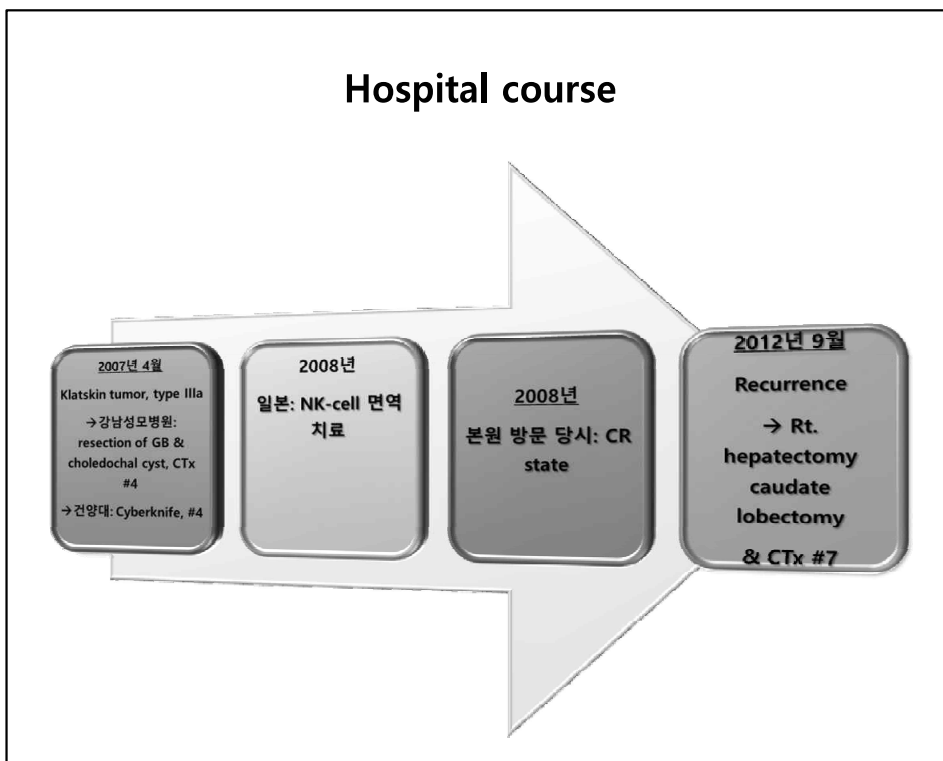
Hospital course

2007년 4월

Klatskin tumor, type IIIa

→강남성모병원: resection of GB & choledochal cyst, CTx #4

→건양대: Cyberknife, #4

2008년

일본: NK-cell 면역 치료

2008년

본원 방문 당시: CR state

2012년 9월

Recurrence

→ Rt. hepatectomy caudate lobectomy

& CTx #7